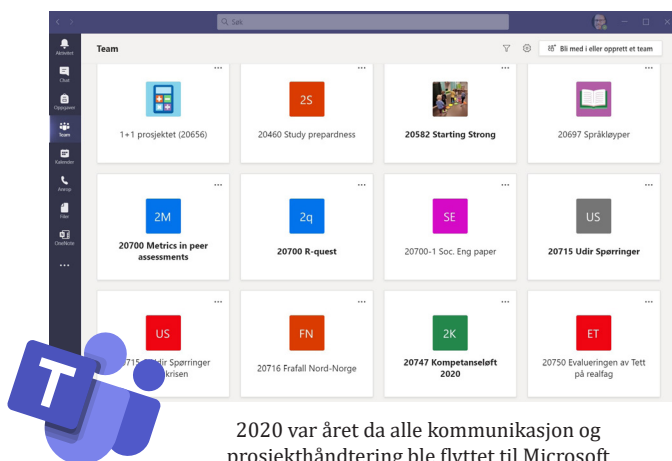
Søk

Aktivitet
Chat
Oppgaver
Teams
Kalender
Anrop
Filer
OneNote
...

Team

Bli med i eller opprett et team

...
1+1 prosjektet (20656)

...
2S
20460 Study prepardness

...
20582 Starting Strong

...
20697 Språkløyper

...
2M
20700 Metrics in peer assessments

...
2q
20700 R-quest

...
SE
20700-1 Soc. Eng paper

...
US
20715 Udir Spørringer

...
US
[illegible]715 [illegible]dir Spørringer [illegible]krisen

...
FN
20716 Frafall Nord-Norge

...
2K
20747 Kompetanseløft 2020

...
ET
20750 Evalueringen av Tett på realfag

2020 var året da alle kommunikasjon og prosjekthåndtering ble flyttet til Microsoft